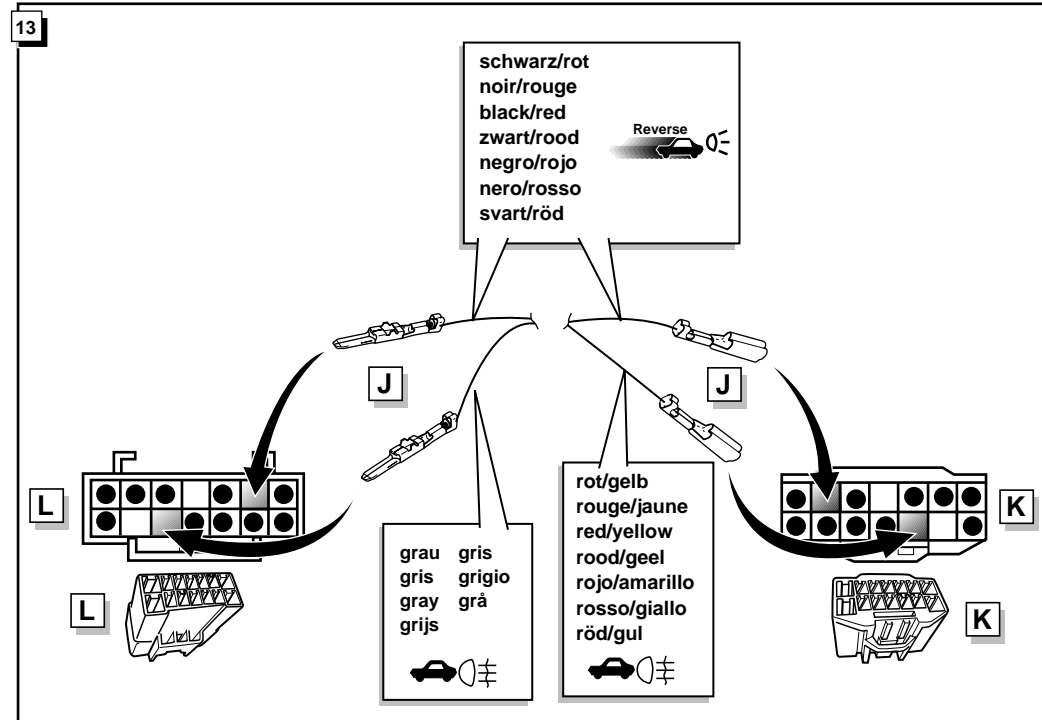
13

schwarz/rot
noir/rouge
black/red
zwart/rood
negro/rojo
nero/rosso
svart/röd

Reverse

J

J

L

K

L

K

grau gris
gris grigio
gray grå
grijs

rot/gelb
rouge/jaune
red/yellow
rood/geel
rojo/amarillo
rosso/giallo
röd/gul